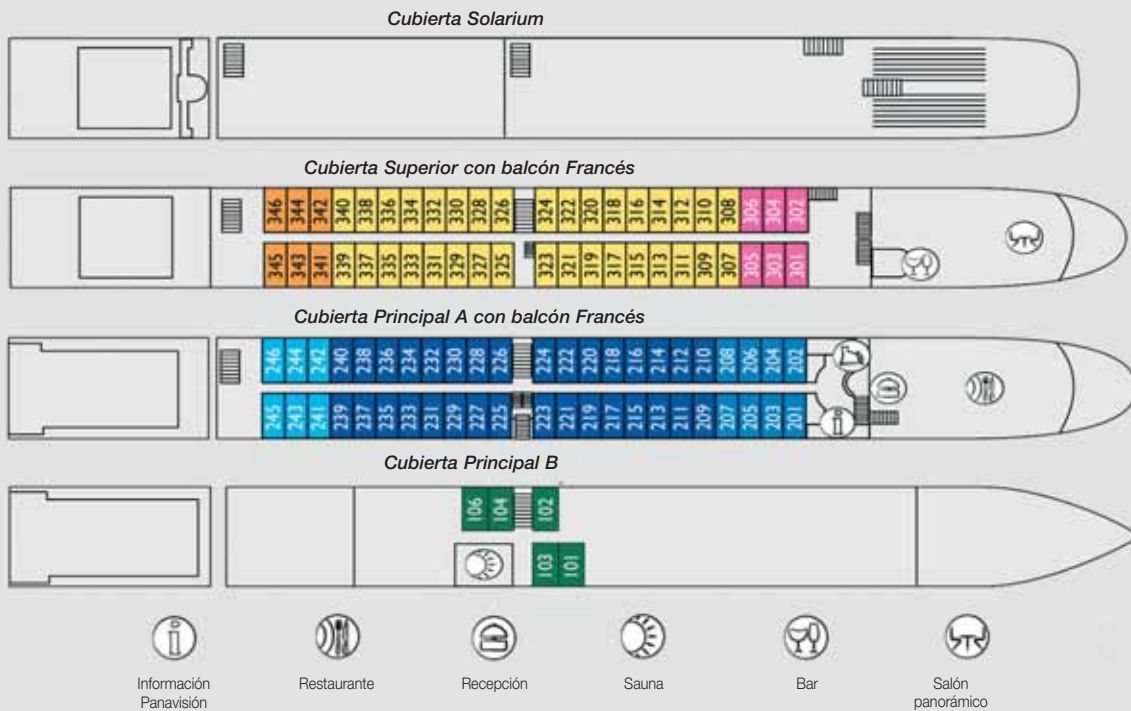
Cubierta Solarium

Cubierta Superior con balcón Francés

346 344 342 340 338 336 334 332 330 328 326 324 322 320 318 316 314 312 310 308 306 304 302

345 343 341 339 337 335 333 331 329 327 325 323 321 319 317 315 313 311 309 307 305 303 301

Cubierta Principal A con balcón Francés

246 244 242 240 238 236 234 232 230 228 226 224 222 220 218 216 214 212 210 208 206 204 202

245 243 241 239 237 235 233 231 229 227 225 223 221 219 217 215 213 211 209 207 205 203 201

Cubierta Principal B

106 104 102

103 101

Información Panavisión

Restaurante

Recepción

Sauna

Bar

Salón panorámico